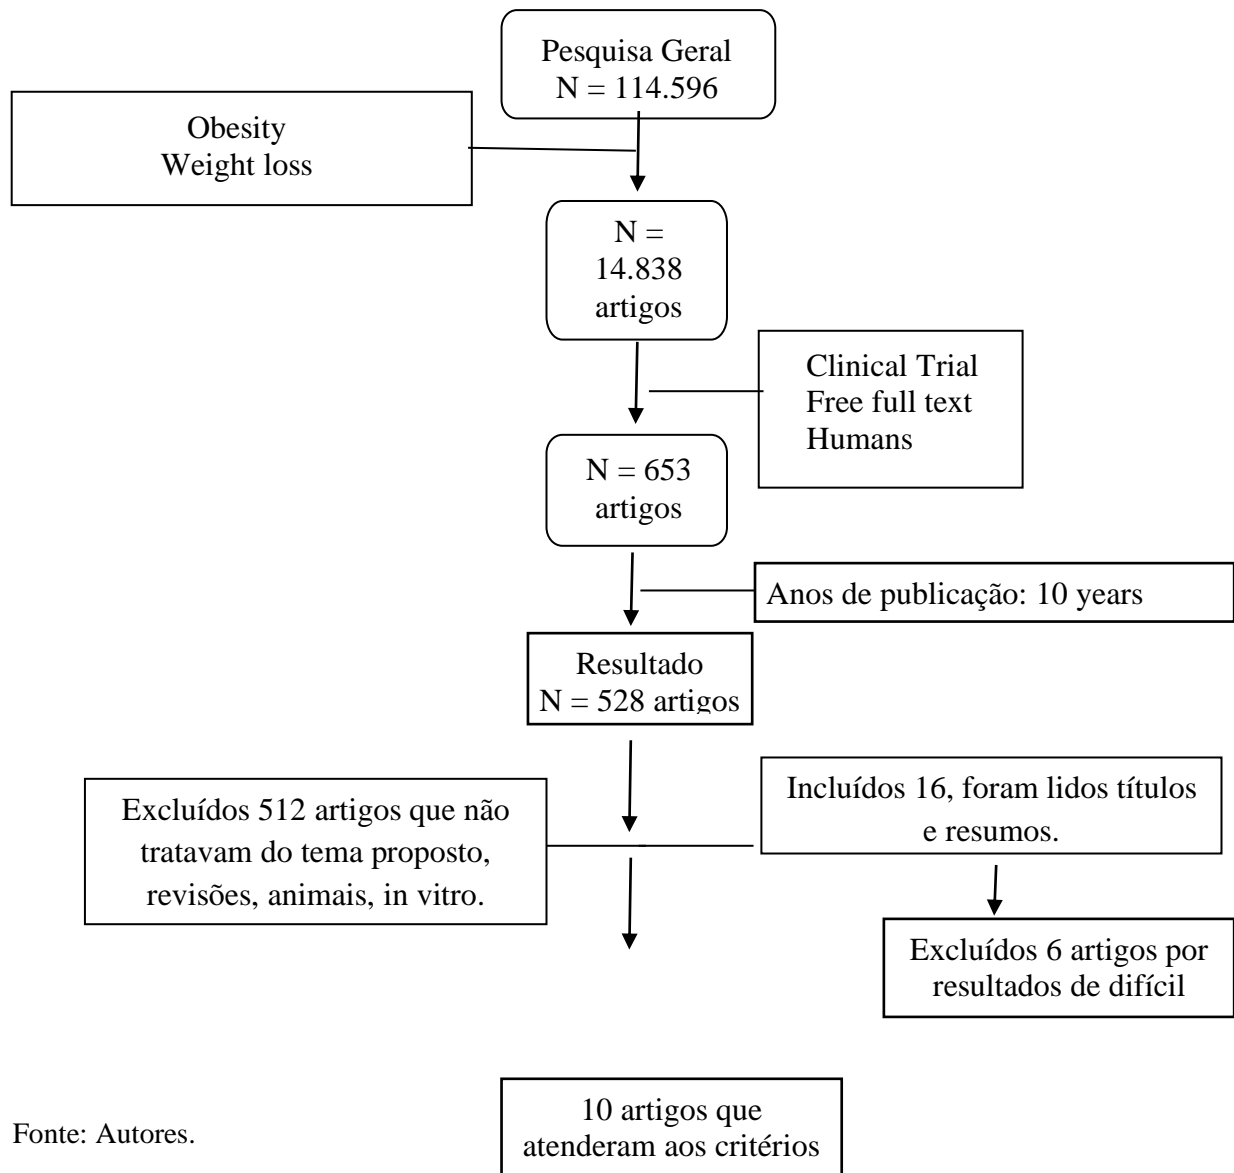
Pesquisa Geral
N = 114.596

Obesity
Weight loss

N =
14.838
artigos

Clinical Trial
Free full text
Humans

N = 653
artigos

Anos de publicação: 10 years

Resultado
N = 528 artigos

Excluídos 512 artigos que não tratavam do tema proposto, revisões, animais, in vitro.

Incluídos 16, foram lidos títulos e resumos.

Excluídos 6 artigos por resultados de difícil

10 artigos que atenderam aos critérios

Fonte: Autores.